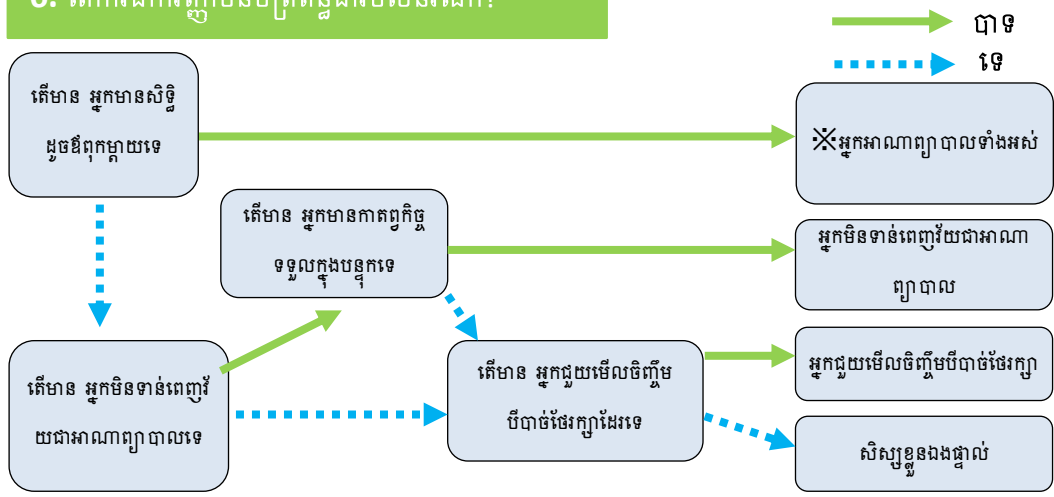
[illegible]

បាទ

ទេ

តើមាន អ្នកមានសិទ្ធិ ដូចឪពុកម្ដាយទេ

※អ្នកអាណាព្យាបាលទាំងអស់

តើមាន អ្នកមានកាតព្វកិច្ច ទទួលក្នុងបន្ទុកទេ

អ្នកមិនទាន់ពេញវ័យជាអាណាព្យាបាល

តើមាន អ្នកមិនទាន់ពេញវ័យជាអាណាព្យាបាលទេ

តើមាន អ្នកជួយមើលចិញ្ចឹមបីបាច់ថែរក្សាដែរទេ

អ្នកជួយមើលចិញ្ចឹមបីបាច់ថែរក្សា

សិស្សខ្លួនឯងផ្ទាល់